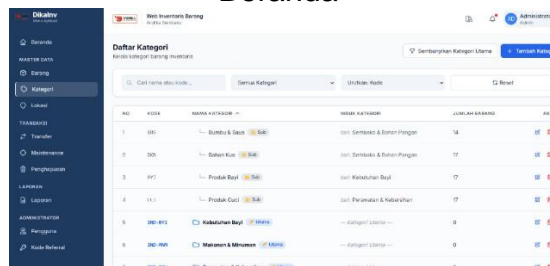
Beranda

Dikalinv
Beranda
MASTER DATA
Barang
Kategori
Lokasi
TRANSAKSI
Transfer
Maintenance
Penghapusan
LAPORAN
Laporan
ADMINISTRATOR
Pengguna
Kode Referral

Web Inventaris Barang
Admin

Daftar Kategori
Kelola kategori barang inventaris

Sembunyikan Kategori Utama
+ Tambah Kateg

Cari nama atau kode...
Semua Kategori
Urutkan: Kode
Reset

| NO | KODE | NAMA KATEGORI | INDUK KATEGORI | JUMLAH BARANG | AK |
|---|---|---|---|---|---|
| 1 | SBS | Bumbu & Saus Sub | Sembako & Bahan Pangan | 14 | |
| 2 | BKS | Bahan Kue Sub | Sembako & Bahan Pangan | 17 | |
| 3 | PRY | Produk Bayi Sub | Kebutuhan Bayi | 17 | |
| 4 | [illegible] | Produk Cuci Sub | Perawatan & Kebersihan | 17 | |
| 5 | 2ND-BYI | Kebutuhan Bayi Utama | — Kategori Utama — | 0 | |
| 6 | 2ND-MNM | Makanan & Minuman Utama | — Kategori Utama — | 0 | |